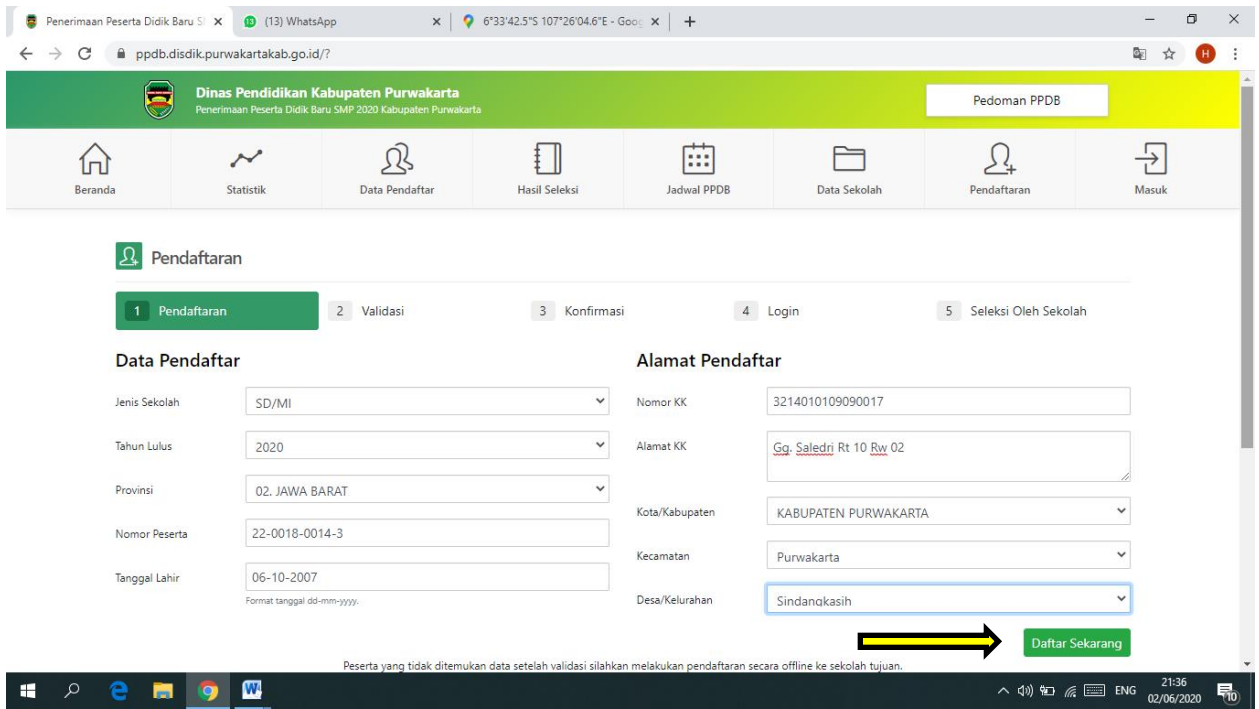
Penerimaan Peserta Didik Baru S
(13) WhatsApp
6°33'42.5"S 107°26'04.6"E - Goo

ppdb.disdik.purwakartakab.go.id/?

Dinas Pendidikan Kabupaten Purwakarta
Penerimaan Peserta Didik Baru SMP 2020 Kabupaten Purwakarta

Pedoman PPDB

Beranda
Statistik
Data Pendaftar
Hasil Seleksi
Jadwal PPDB
Data Sekolah
Pendaftaran
Masuk

Pendaftaran

1 Pendaftaran
2 Validasi
3 Konfirmasi
4 Login
5 Seleksi Oleh Sekolah

Data Pendaftar

Jenis Sekolah SD/MI
Tahun Lulus 2020
Provinsi 02. JAWA BARAT
Nomor Peserta 22-0018-0014-3
Tanggal Lahir 06-10-2007
Format tanggal dd-mm-yyyy.

Alamat Pendaftar

Nomor KK 3214010109090017
Alamat KK Gg. Saledri Rt 10 Rw 02
Kota/Kabupaten KABUPATEN PURWAKARTA
Kecamatan Purwakarta
Desa/Kelurahan Sindangkasih

Daftar Sekarang

Peserta yang tidak ditemukan data setelah validasi silahkan melakukan pendaftaran secara offline ke sekolah tujuan.

ENG 21:36 02/06/2020